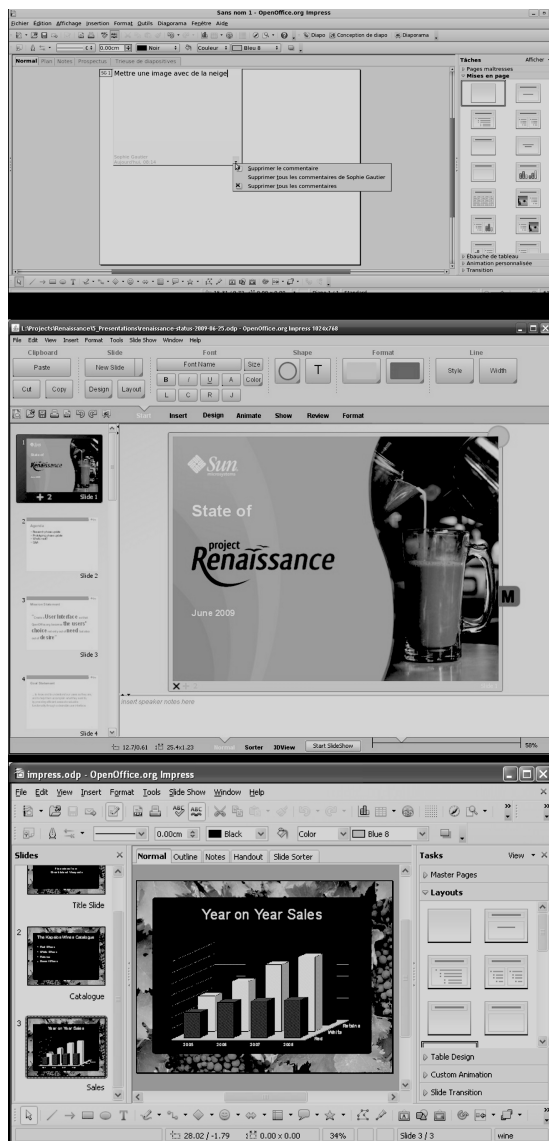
Sans nom 1 - OpenOffice.org Impress

Fichier Édition Affichage Insertion Format Outils Diaporama Fenêtre Aide

0,00cm Noir Couleur Bleu 8

Diapo Conception de diapo Diaporama

Normal Plan Notes Prospectus Trieuse de diapositives

Tâches Afficher

Pages maîtresses

Mises en page

Mettre une image avec de la neige

Supprimer le commentaire

Supprimer tous les commentaires de Sophie Gautier

Supprimer tous les commentaires

Ébauche de tableau

Animation personnalisée

Transition

L:\Projects\Renaissance\5_Presentations\renaissance-status-2009-06-25.odp - OpenOffice.org Impress 1024x768

File Edit View Insert Format Tools Slide Show Window Help

Clipboard Slide Font Shape Format Line

Paste New Slide Font Name Size

Cut Copy Design Layout B I U A Color L C R J

T Style Width

Start Insert Design Animate Show Review Format

Slide 1

Slide 2

Slide 3

Slide 4

Sun

State of

project Renaissance

June 2009

M

Insert speaker notes here

12.70/0.61 25.4x1.23 Normal Sorter 3DView Start SlideShow 50%

impress.odp - OpenOffice.org Impress

File Edit View Insert Format Tools Slide Show Window Help

0.00cm Black Color Blue 8

Slides

Normal Outline Notes Handout Slide Sorter

Tasks View

Master Pages

Layouts

Title Slide

Catalogue

Sales

Year on Year Sales

Table Design

Custom Animation

Slide Transition

28.02 / -1.79 0.00 x 0.00 34% Slide 3 / 3 wine